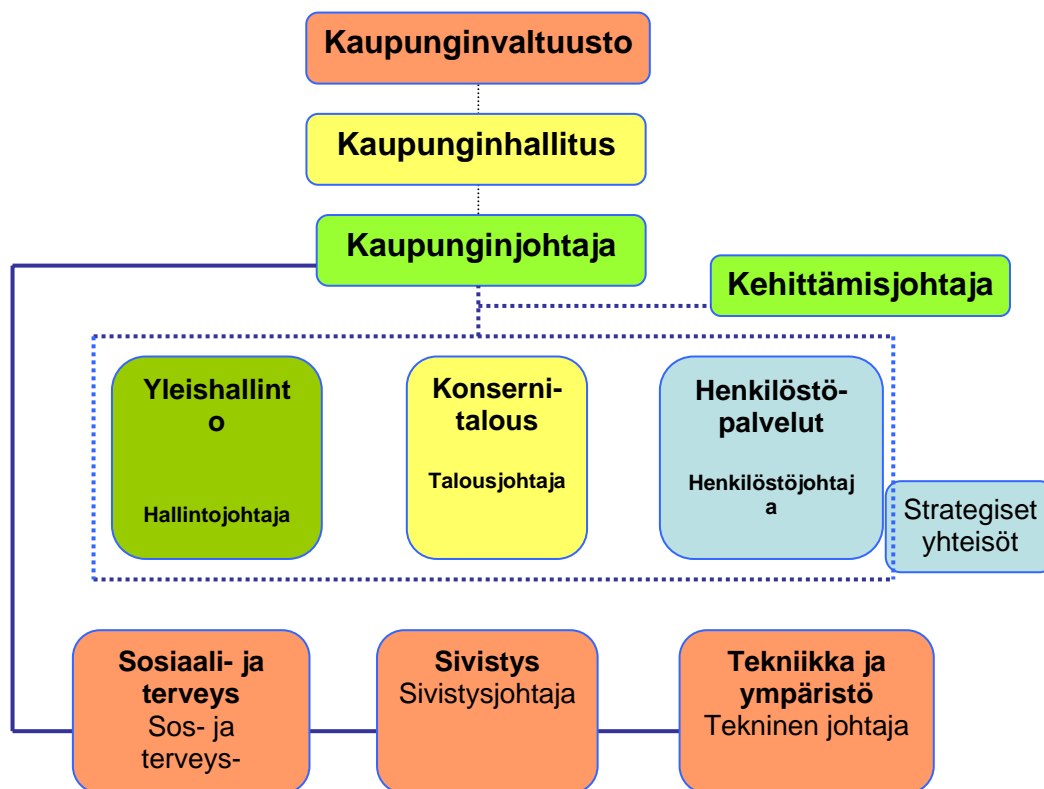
Kaupunginvaltuusto

Kaupunginhallitus

Kaupunginjohtaja

Kehittämisjohtaja

Yleishallint o

Hallintojohtaja

Konserni- talous

Talousjohtaja

Henkilöstö- palvelut

Henkilöstöjohtaj a

Strategiset yhteisöt

Sosiaali- ja terveys
Sos- ja terveys-

Sivistys
Sivistysjohtaja

Tekniikka ja ympäristö
Tekninen johtaja